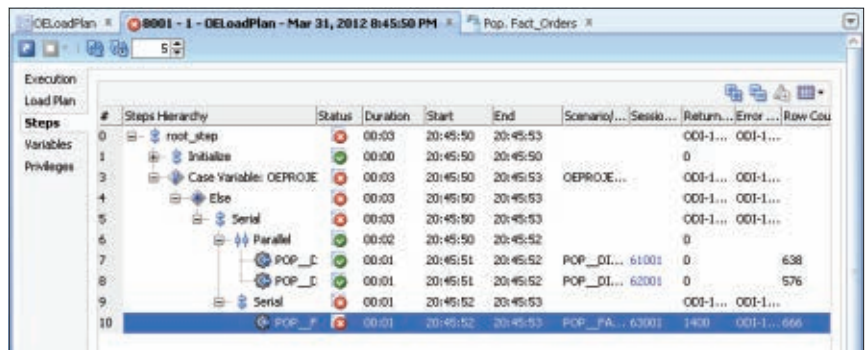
OELoadPlan × 8001 - 1 - OELoadPlan - Mar 31, 2012 8:45:50 PM × Pop. Fact_Orders ×

5

Execution
Load Plan
Steps
Variables
Privileges

| # | Steps Hierarchy | Status | Duration | Start | End | Scenario/... | Sessio... | Return... | Error ... | Row Cou |
|---|---|---|---|---|---|---|---|---|---|---|
| 0 | root_step | | 00:03 | 20:45:50 | 20:45:53 | | | ODI-1... | ODI-1... | |
| 1 | Initialize | | 00:00 | 20:45:50 | 20:45:50 | | | 0 | | |
| 3 | Case Variable: OEPROJE | | 00:03 | 20:45:50 | 20:45:53 | OEPROJE... | | ODI-1... | ODI-1... | |
| 4 | Else | | 00:03 | 20:45:50 | 20:45:53 | | | ODI-1... | ODI-1... | |
| 5 | Serial | | 00:03 | 20:45:50 | 20:45:53 | | | ODI-1... | ODI-1... | |
| 6 | Parallel | | 00:02 | 20:45:50 | 20:45:52 | | | 0 | | |
| 7 | POP__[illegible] | | 00:01 | 20:45:51 | 20:45:52 | POP__DI... | 61001 | 0 | | 638 |
| 8 | POP__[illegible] | | 00:01 | 20:45:51 | 20:45:52 | POP__DI... | 62001 | 0 | | 576 |
| 9 | Serial | | 00:01 | 20:45:52 | 20:45:53 | | | ODI-1... | ODI-1... | |
| 10 | POP__F | | 00:01 | 20:45:52 | 20:45:53 | POP__FA... | 63001 | 1400 | ODI-1... | 666 |